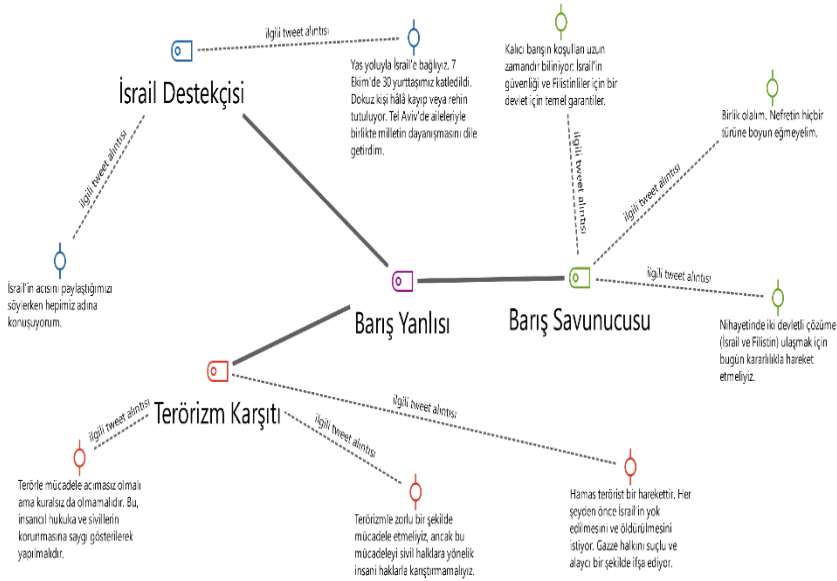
İsrail Destekçisi

ilgili tweet alıntısı

Yas yoluyla İsrail'e bağlıyız. 7 Ekim'de 30 yurttaşımız katledildi. Dokuz kişi hâlâ kayıp veya rehin tutuluyor. Tel Aviv'de aileleriyle birlikte milletin dayanışmasını dile getirdim.

ilgili tweet alıntısı

İsrail'in acısını paylaştığımızı söylerken hepimiz adına konuşuyorum.

Kalıcı barışın koşulları uzun zamandır biliniyor: İsrail'in güvenliği ve Filistinliler için bir devlet için temel garantiler.

ilgili tweet alıntısı

Birlik olalım. Nefretin hiçbir türüne boyun eğmeyelim.

ilgili tweet alıntısı

Barış Yanlısı

Barış Savunucusu

ilgili tweet alıntısı

Nihayetinde iki devletli çözüme (İsrail ve Filistin) ulaşmak için bugün kararlılıkla hareket etmeliyiz.

Terörizm Karşıtı

ilgili tweet alıntısı

ilgili tweet alıntısı

ilgili tweet alıntısı

Terörle mücadele acımasız olmalı ama kuralsız da olmamalıdır. Bu, insancıl hukuka ve sivillerin korunmasına saygı gösterilerek yapılmalıdır.

Terörizmle zorlu bir şekilde mücadele etmeliyiz, ancak bu mücadeleyi sivil halklara yönelik insani haklarla karıştırmamalıyız.

Hamas terörist bir harekettir. Her şeyden önce İsrail'in yok edilmesini ve öldürülmesini istiyor. Gazze halkını suçlu ve alaycı bir şekilde ifşa ediyor.